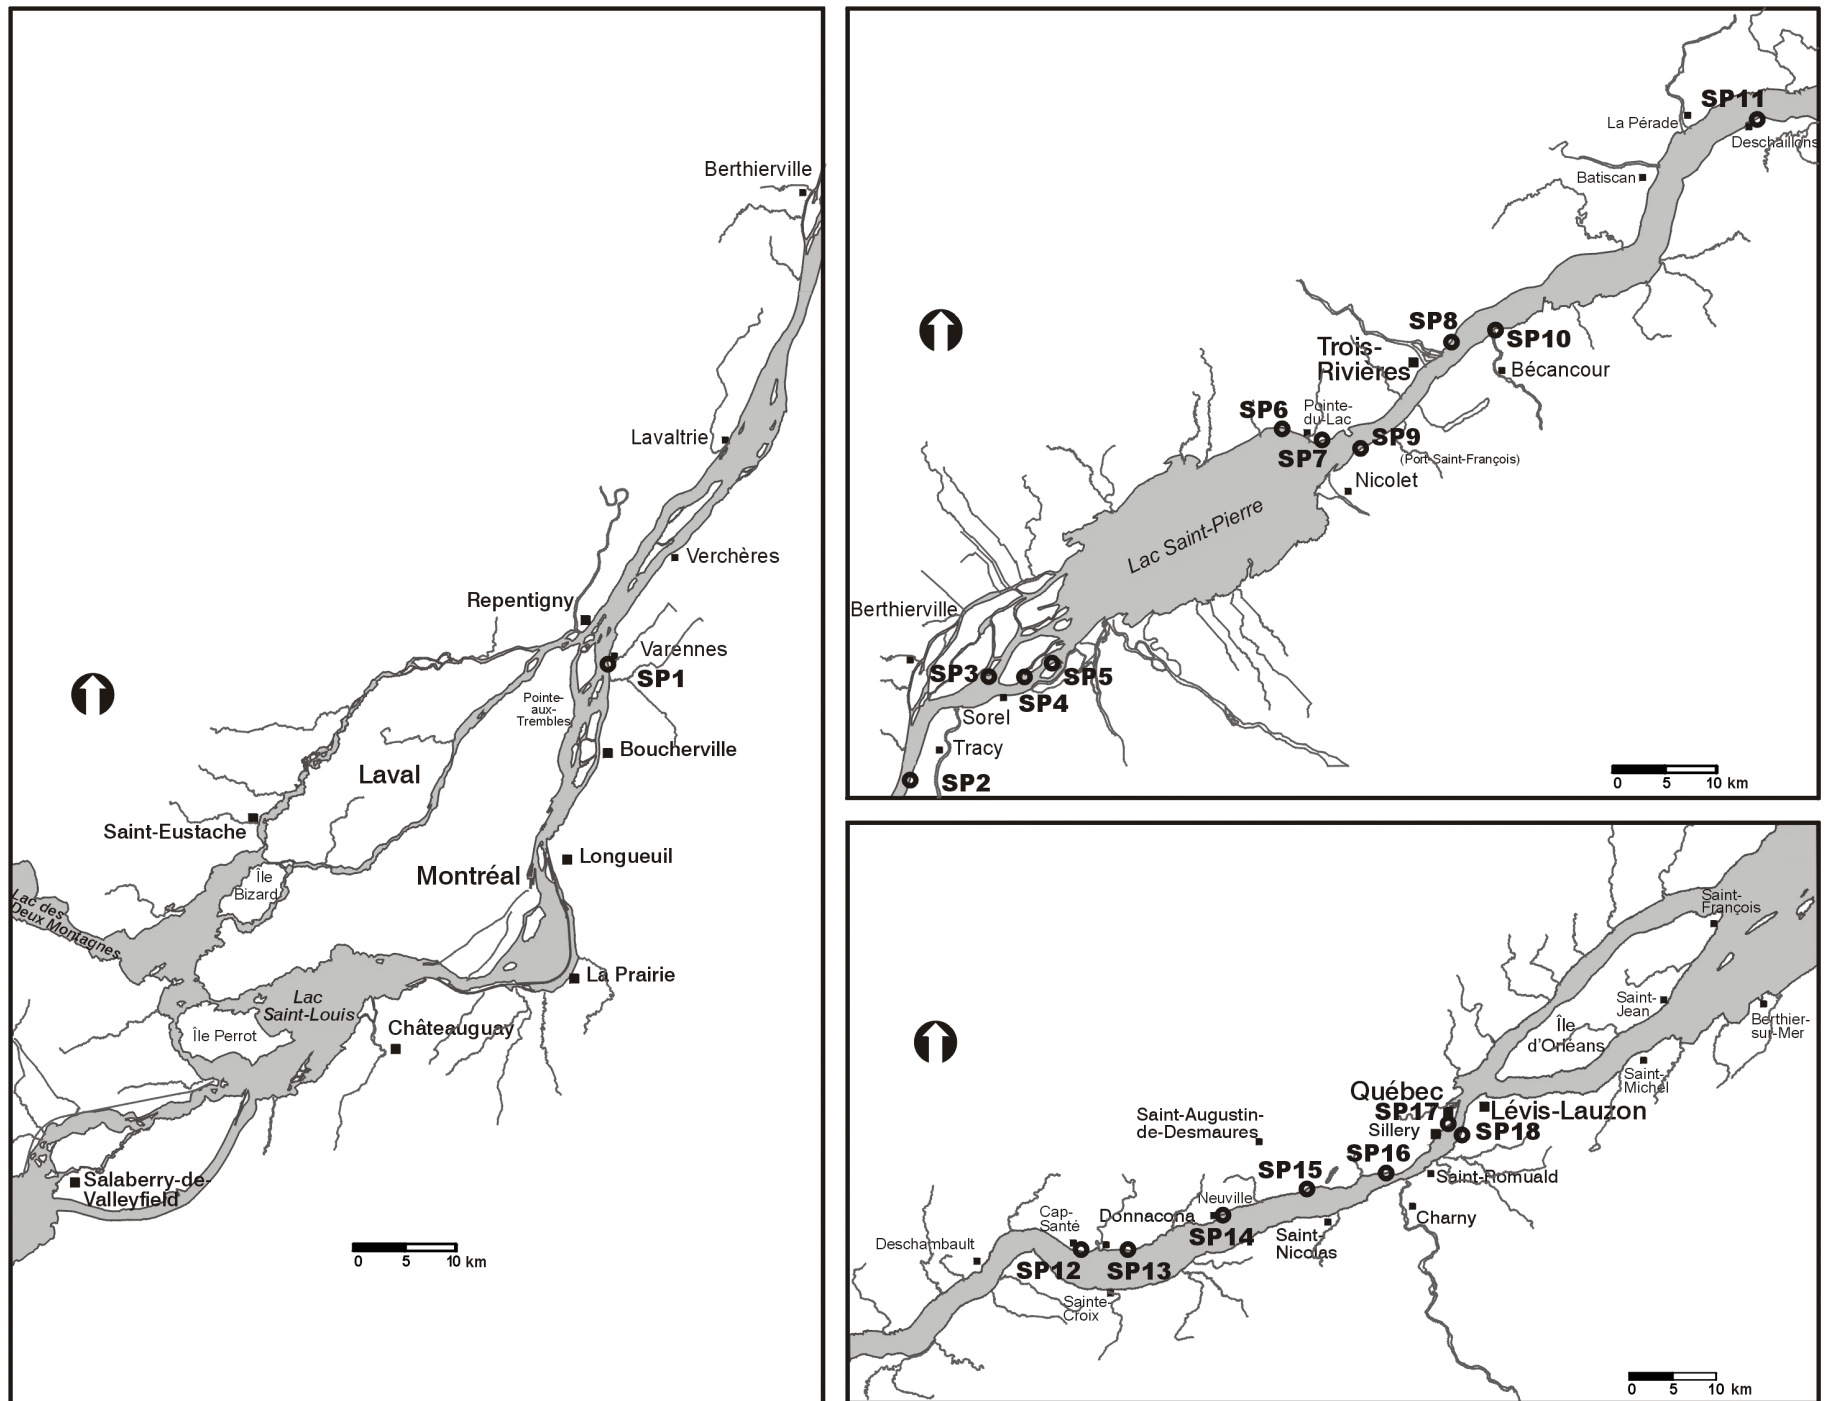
Berthierville

Lavaltrie

Verchères

Repentigny

Varennes

SP1

Pointe-aux-Trembles

Boucherville

Laval

Saint-Eustache

Longueuil

Montréal

Île Bizard

Lac des Deux Montagnes

La Prairie

Lac Saint-Louis

Châteauguay

Île Perrot

Salaberry-de-Valleyfield

0 5 10 km

SP11

La Pérade

Deschaillons

Batiscan

SP8

SP10

Trois-Rivières

Bécancour

SP6

Pointe-du-Lac

SP9

(Port Saint-François)

SP7

Nicolet

Lac Saint-Pierre

Berthierville

SP3

SP5

SP4

Sorel

Tracy

SP2

0 5 10 km

Saint-François

Saint-Jean

Berthier-sur-Mer

Île d'Orléans

Saint-Michel

Québec

SP17

Lévis-Lauzon

Saint-Augustin-de-Desmaures

Sillery

SP18

SP16

SP15

Saint-Romuald

Neuville

Cap-Santé

Donnacona

SP14

Saint-Nicolas

Charny

Deschambault

SP12

SP13

Sainte-Croix

0 5 10 km